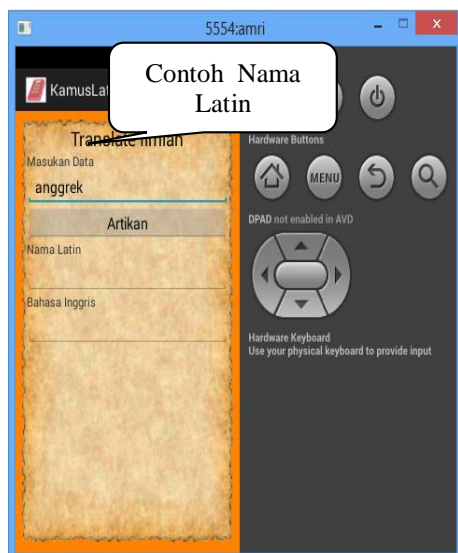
5554:amri

KamusLat

Contoh Nama Latin

Translate ilmiah

Masukan Data

anggrek

Artikan

Nama Latin

Bahasa Inggris

Hardware Buttons

MENU

DPAD not enabled in AVD

Hardware Keyboard
Use your physical keyboard to provide input